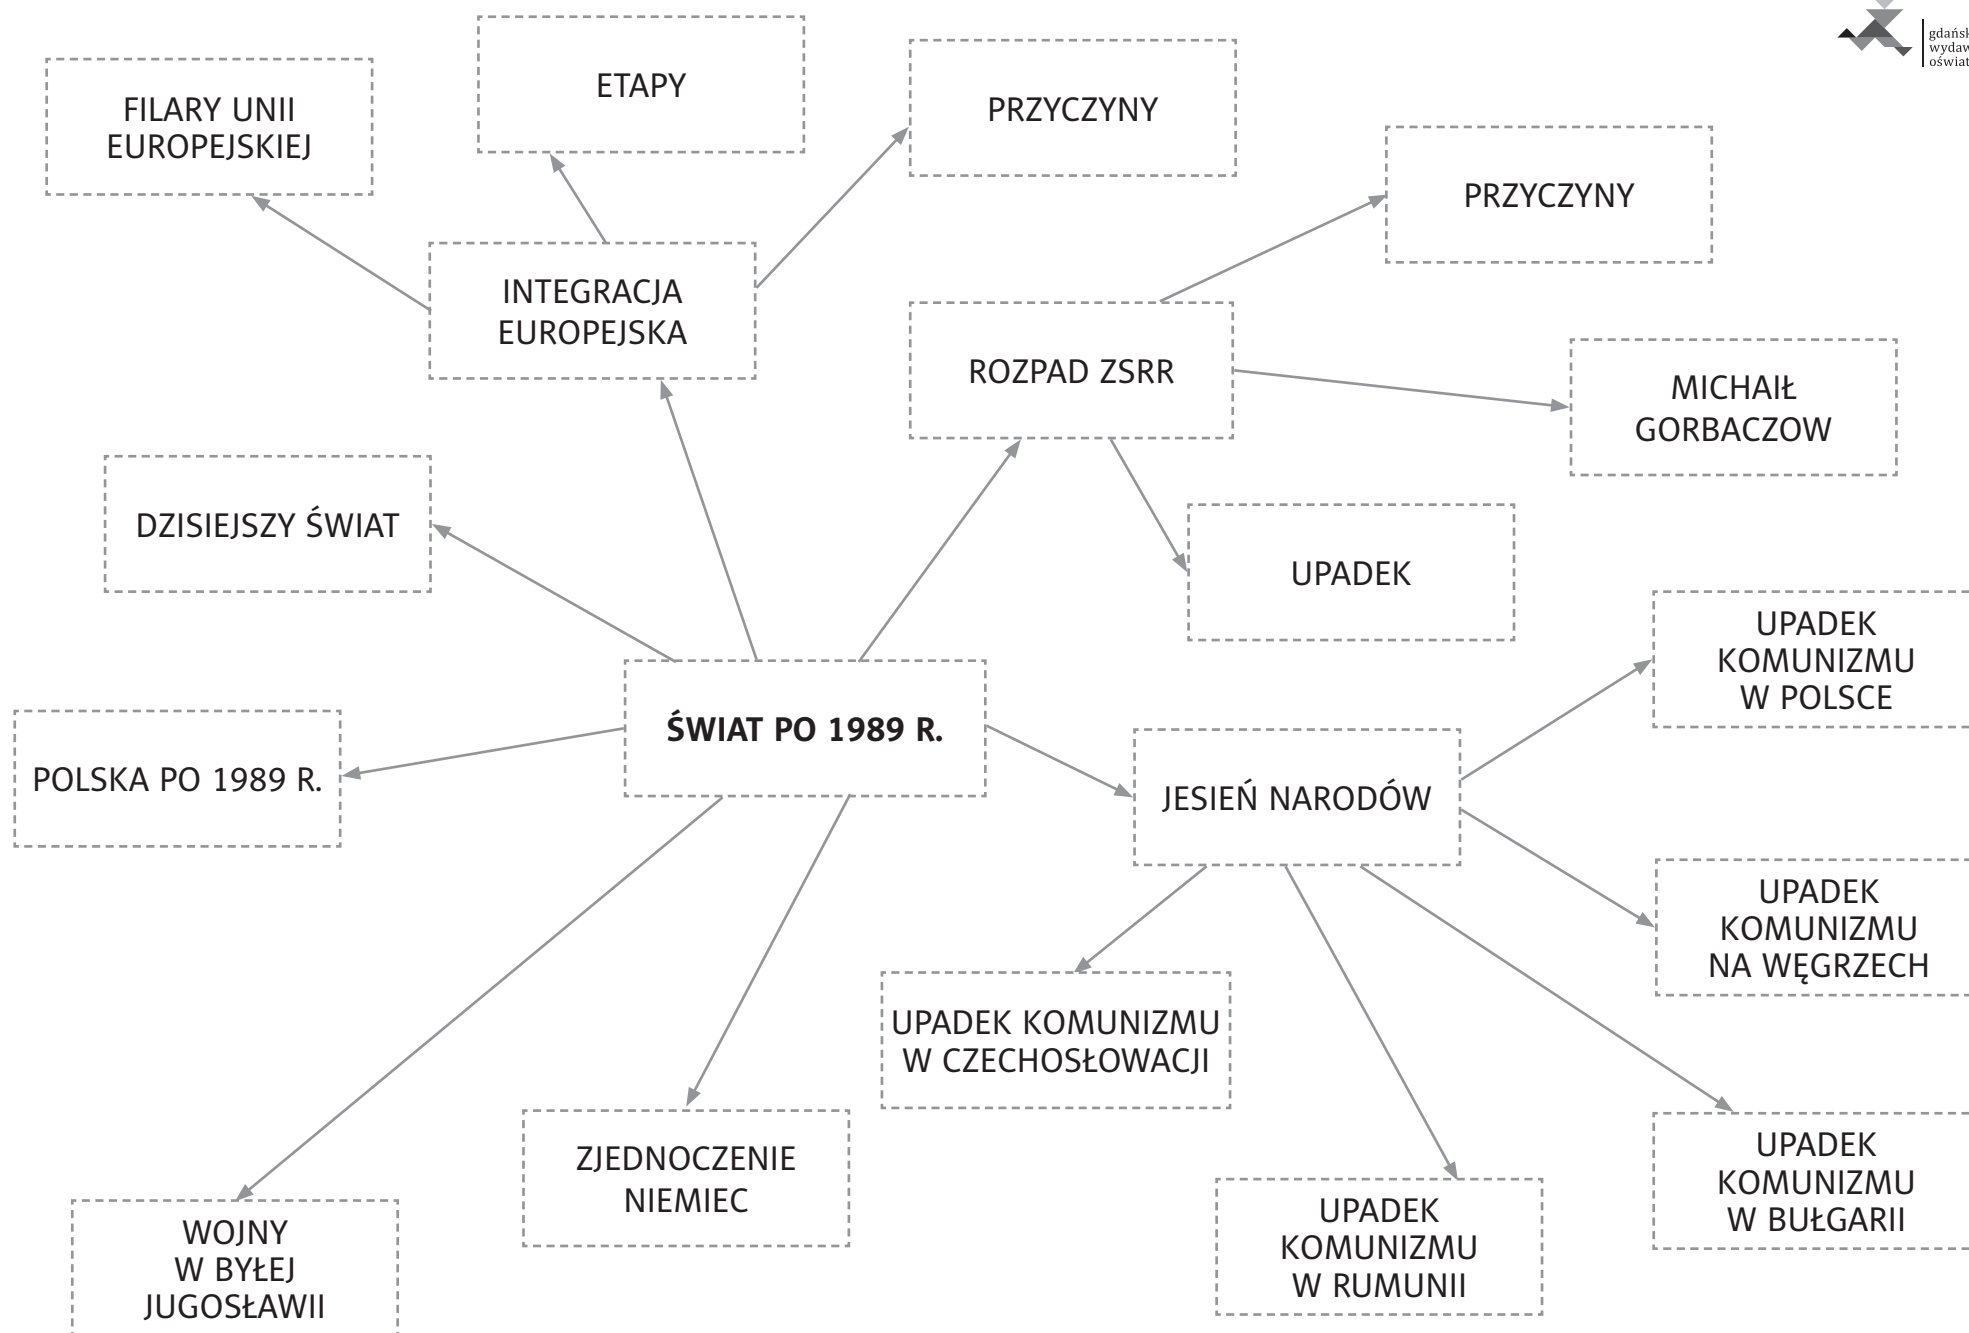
gdańsk
wydaw
oświat

FILARY UNII EUROPEJSKIEJ

ETAPY

PRZYCZYNY

INTEGRACJA EUROPEJSKA

PRZYCZYNY

ROZPAD ZSRR

MICHAIŁ GORBACZOW

DZISIEJSZY ŚWIAT

UPADEK

UPADEK KOMUNIZMU W POLSCE

ŚWIAT PO 1989 R.

POLSKA PO 1989 R.

JESIEŃ NARODÓW

UPADEK KOMUNIZMU NA WĘGRZECH

UPADEK KOMUNIZMU W CZECHOSŁOWACJI

ZJEDNOCZENIE NIEMIEC

UPADEK KOMUNIZMU W BUŁGARII

WOJNY W BYŁEJ JUGOSŁAWII

UPADEK KOMUNIZMU W RUMUNII